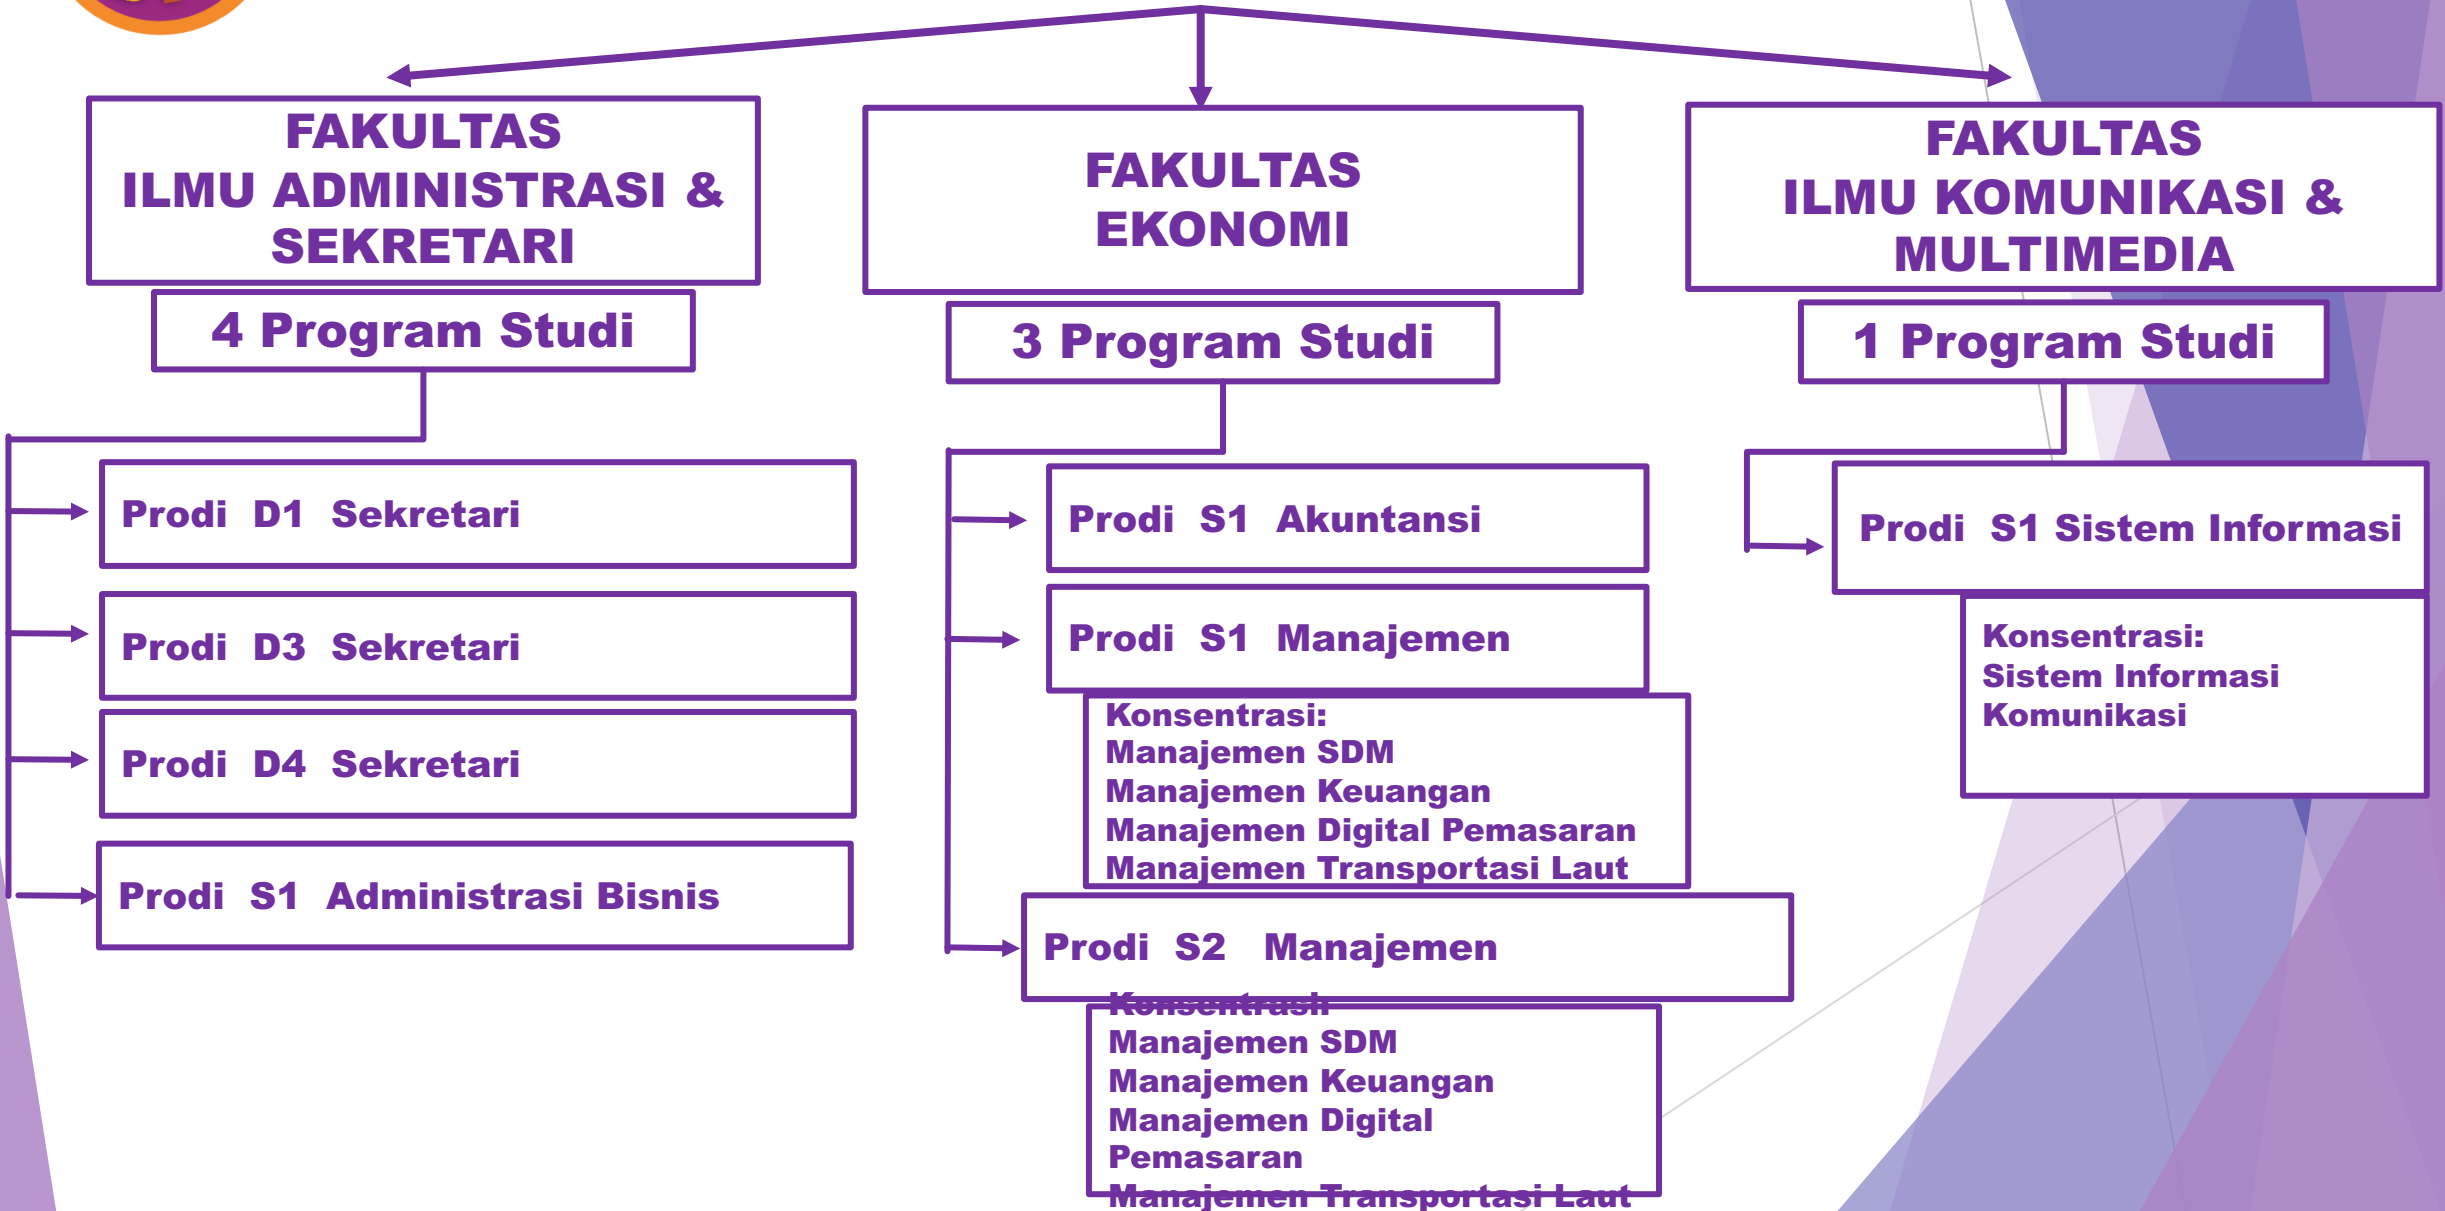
FAKULTAS ILMU ADMINISTRASI & SEKRETARI

4 Program Studi

Prodi D1 Sekretari

Prodi D3 Sekretari

Prodi D4 Sekretari

Prodi S1 Administrasi Bisnis

FAKULTAS EKONOMI

3 Program Studi

Prodi S1 Akuntansi

Prodi S1 Manajemen

Konsentrasi:
Manajemen SDM
Manajemen Keuangan
Manajemen Digital Pemasaran
Manajemen Transportasi Laut

Prodi S2 Manajemen

Konsentrasi:
Manajemen SDM
Manajemen Keuangan
Manajemen Digital Pemasaran
Manajemen Transportasi Laut

FAKULTAS ILMU KOMUNIKASI & MULTIMEDIA

1 Program Studi

Prodi S1 Sistem Informasi

Konsentrasi:
Sistem Informasi
Komunikasi